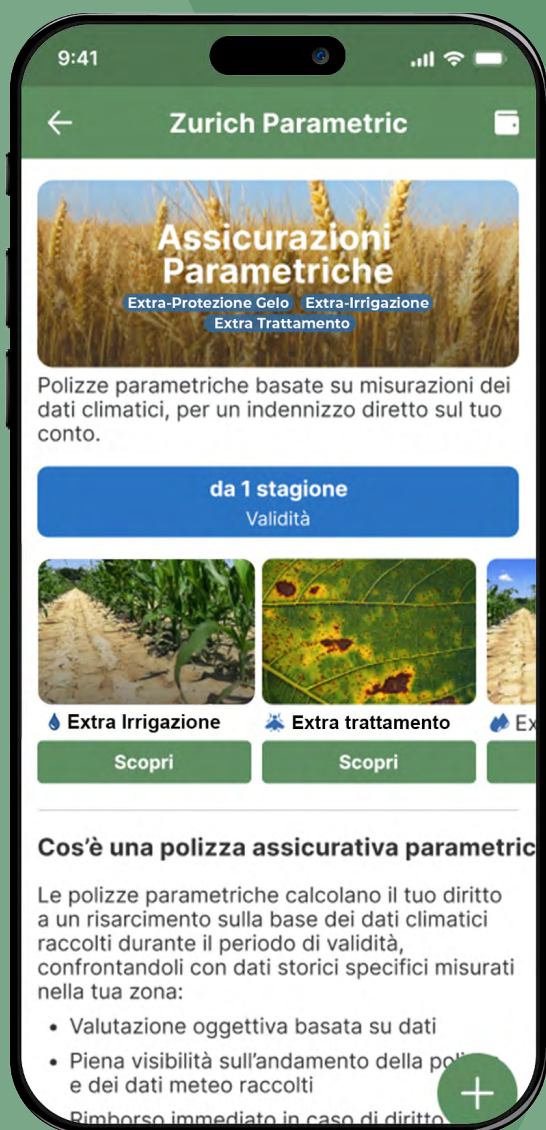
9:41

Zurich Parametric

Assicurazioni Parametriche

Extra-Protezione Gelo Extra-Irrigazione Extra Trattamento

Polizze parametriche basate su misurazioni dei dati climatici, per un indennizzo diretto sul tuo conto.

da 1 stagione
Validità

Extra Irrigazione
Scopri

Extra trattamento
Scopri

Ex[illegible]

Cos'è una polizza assicurativa parametric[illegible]

Le polizze parametriche calcolano il tuo diritto a un risarcimento sulla base dei dati climatici raccolti durante il periodo di validità, confrontandoli con dati storici specifici misurati nella tua zona:

• Valutazione oggettiva basata su dati
• Piena visibilità sull'andamento della poli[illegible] e dei dati meteo raccolti
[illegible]imborso immediato in caso di diritto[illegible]